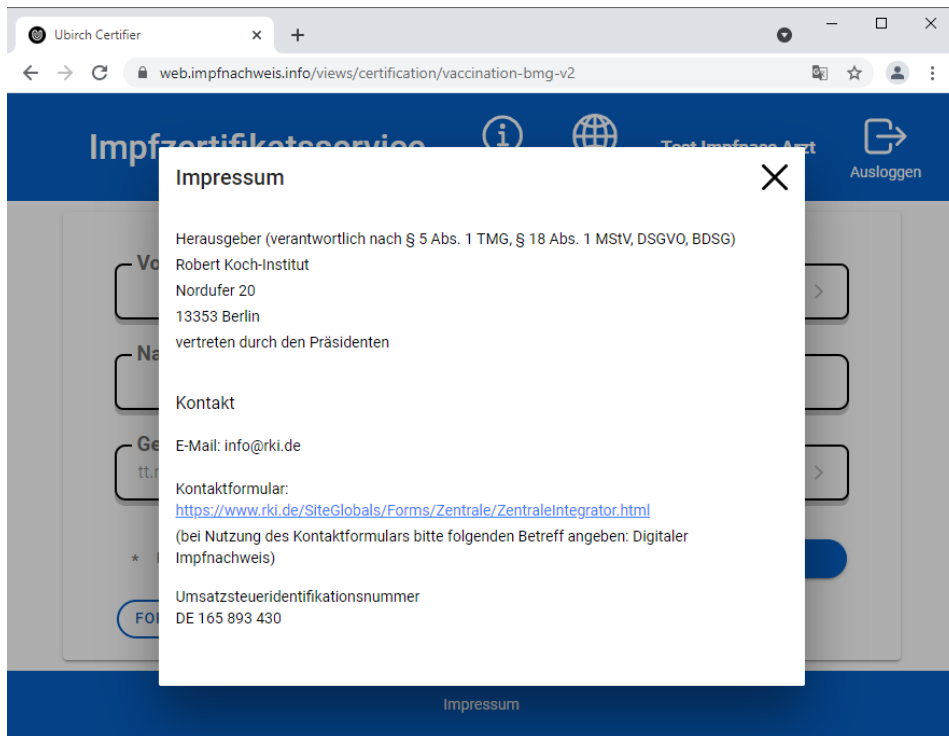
Ubirch Certifier

web.impfnachweis.info/views/certification/vaccination-bmg-v2

Impfzertifikatsservice

Test Impfpass Arzt

Ausloggen

Impressum

Herausgeber (verantwortlich nach § 5 Abs. 1 TMG, § 18 Abs. 1 MStV, DSGVO, BDSG)
Robert Koch-Institut
Nordufer 20
13353 Berlin
vertreten durch den Präsidenten

Kontakt

E-Mail: info@rki.de

Kontaktformular:
https://www.rki.de/SiteGlobals/Forms/Zentrale/ZentraleIntegrator.html
(bei Nutzung des Kontaktformulars bitte folgenden Betreff angeben: Digitaler Impfnachweis)

Umsatzsteueridentifikationsnummer
DE 165 893 430

Vo

Na

Ge

tt.

*

FO

Impressum